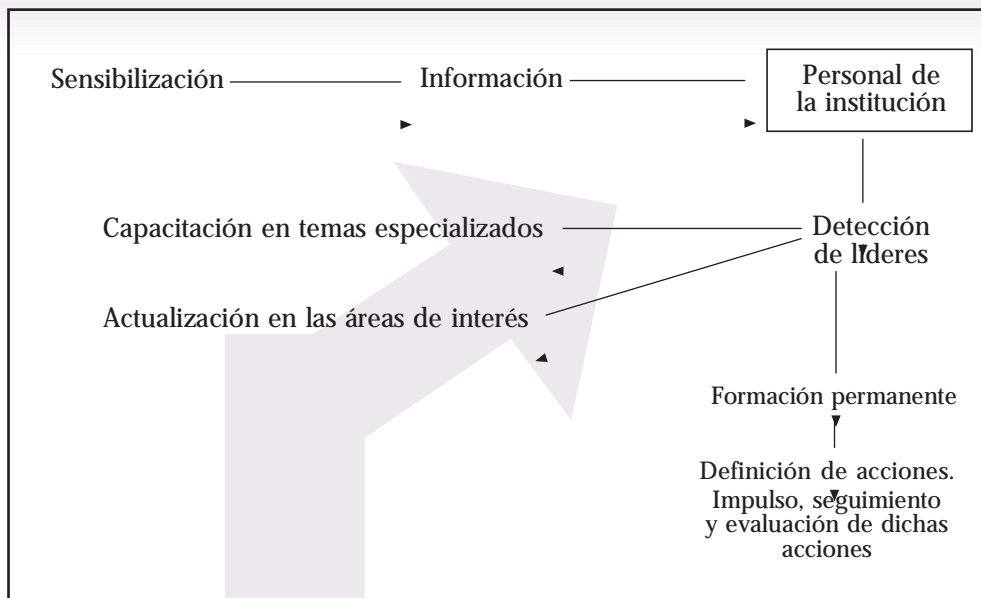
Sensibilización

Información

Personal de la institución

Capacitación en temas especializados

Detección de líderes

Actualización en las áreas de interés

Formación permanente

Definición de acciones. Impulso, seguimiento y evaluación de dichas acciones